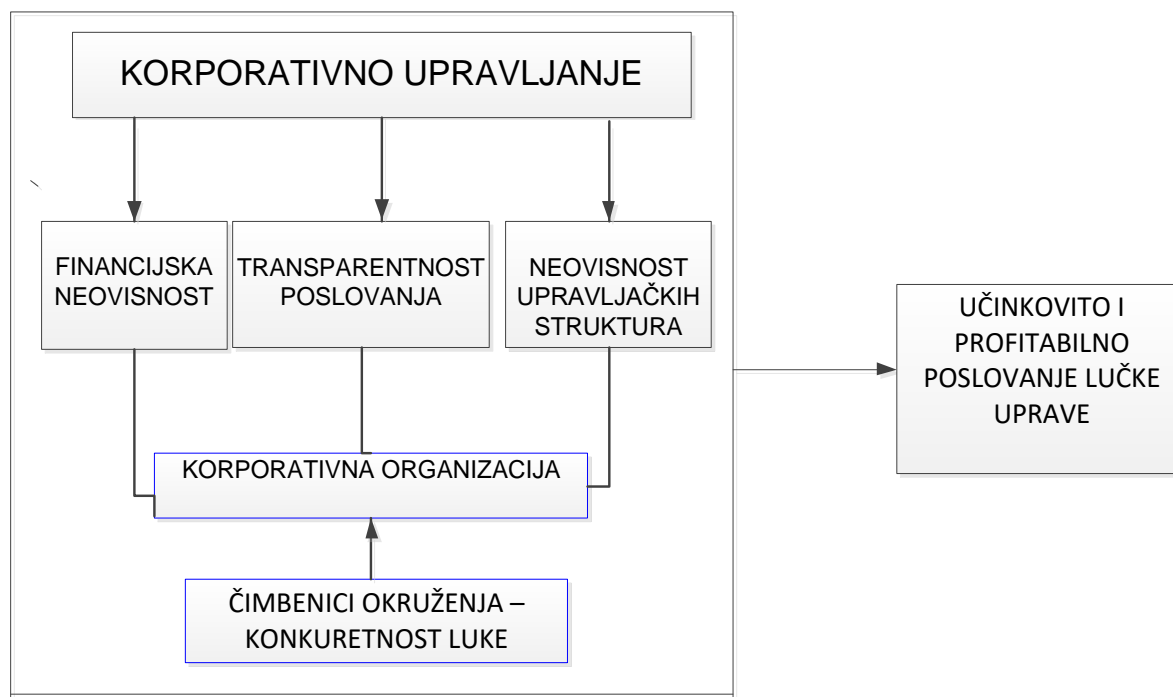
KORPORATIVNO UPRAVLJANJE

FINANCIJSKA NEOVISNOST

TRANSPARENTNOST POSLOVANJA

NEOVISNOST UPRAVLJAČKIH STRUKTURA

KORPORATIVNA ORGANIZACIJA

ČIMBENICI OKRUŽENJA – KONKURETNOST LUKE

UČINKOVITO I PROFITABILNO POSLOVANJE LUČKE UPRAVE